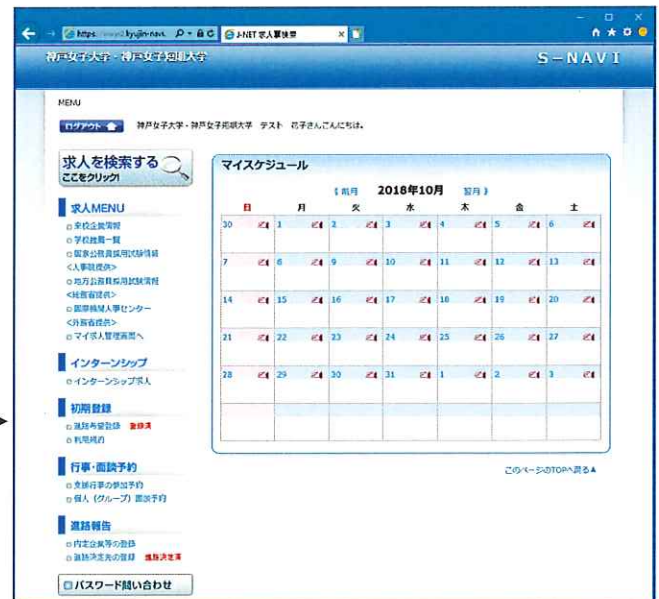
https://www2.kyujin-navi. J-NET 求人票検索

神戸女子大学・神戸女子短期大学

S－NAVI

MENU

ログアウト

神戸女子大学・神戸女子短期大学 テスト 花子さんこんにちは。

求人を検索する
ここをクリック!

求人MENU

本校企業情報
学校推薦一覧
国家公務員採用試験情報
<人事院提供>
地方公務員採用試験情報
<総務省提供>
国際機関人事センター
<外務省提供>
マイ求人管理画面へ

インターンシップ

インターンシップ求人

初期登録

進路希望登録 要登録
利用規約

行事・面談予約

支援行事の参加予約
個人（グループ）面談予約

進路報告

内定企業等の登録
進路決定先の登録 進路決定済

パスワード問い合わせ

マイスケジュール

《前月 2018年10月 翌月》

| 日 | 月 | 火 | 水 | 木 | 金 | 土 |
|---|---|---|---|---|---|---|
| 30 | 1 | 2 | 3 | 4 | 5 | 6 |
| 7 | 8 | 9 | 10 | 11 | 12 | 13 |
| 14 | 15 | 16 | 17 | 18 | 19 | 20 |
| 21 | 22 | 23 | 24 | 25 | 26 | 27 |
| 28 | 29 | 30 | 31 | 1 | 2 | 3 |

このページのTOPへ戻る▲